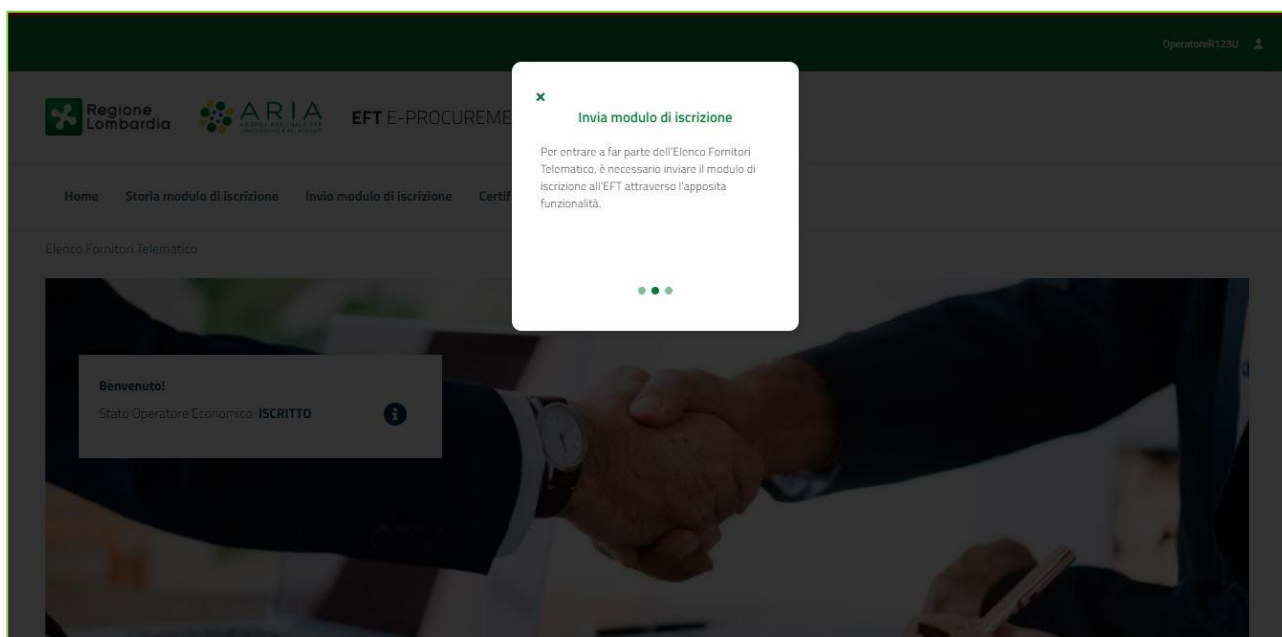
OperatoreR123U

Regione Lombardia

ARIA

EFT E-PROCUREME

Home Storia modulo di iscrizione Invio modulo di iscrizione Certif

Elenco Fornitori Telematico

×

Invia modulo di iscrizione

Per entrare a far parte dell'Elenco Fornitori Telematico, è necessario inviare il modulo di iscrizione all'EFT attraverso l'apposita funzionalità.

Benvenuto!

Stato Operatore Economico: ISCRITTO